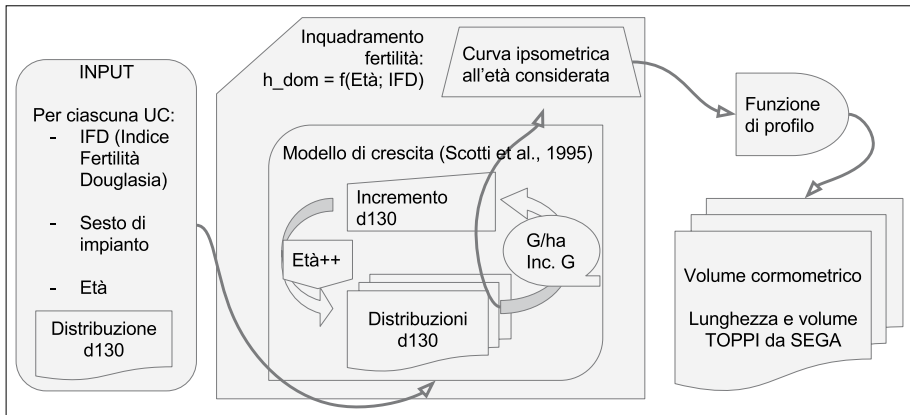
INPUT

Per ciascuna UC:
- IFD (Indice Fertilità Douglasia)
- Sesto di impianto
- Età

Distribuzione d130

Inquadramento fertilità: h_dom = f(Età; IFD)

Curva ipsometrica all'età considerata

Modello di crescita (Scotti et al., 1995)

Incremento d130

G/ha Inc. G

Età++

Distribuzioni d130

Funzione di profilo

Volume cormometrico

Lunghezza e volume TOPPI da SEGA